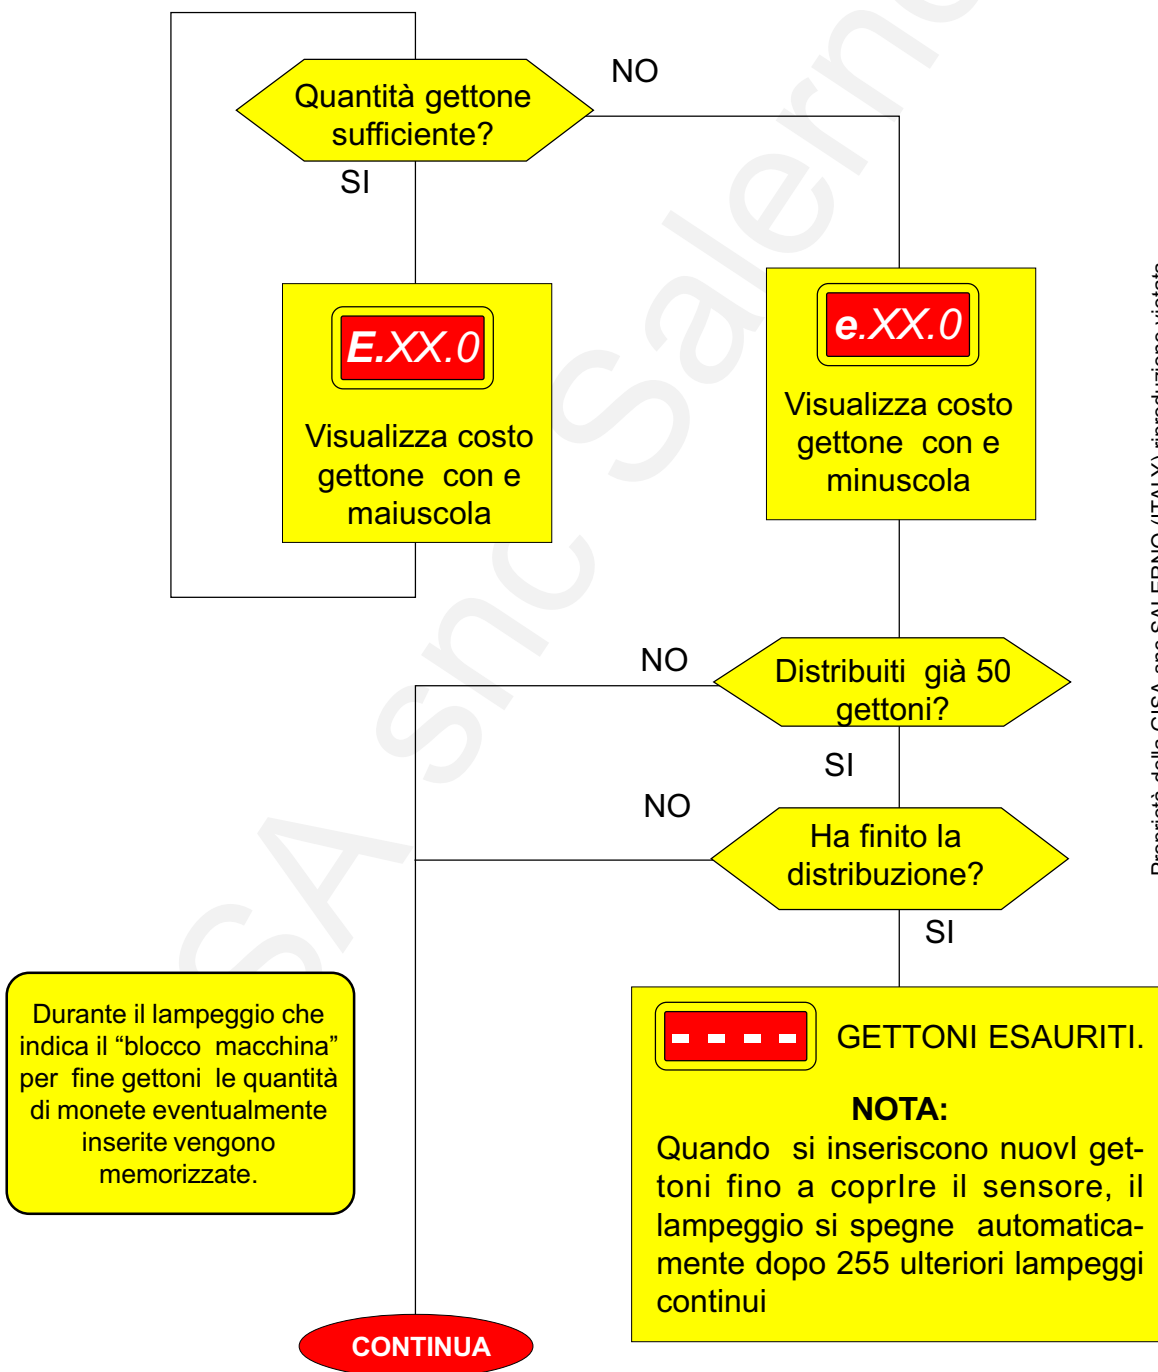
Quantità gettone sufficiente?

NO

SI

E.XX.0

Visualizza costo gettone con e maiuscola

e.XX.0

Visualizza costo gettone con e minuscola

NO

Distribuiti già 50 gettoni?

SI

NO

Ha finito la distribuzione?

SI

Durante il lampeggio che indica il “blocco macchina” per fine gettoni le quantità di monete eventualmente inserite vengono memorizzate.

- - - -

GETTONI ESAURITI.

NOTA:

Quando si inseriscono nuovI gettoni fino a coprIre il sensore, il lampeggio si spegne automaticamente dopo 255 ulteriori lampeggi continui

CONTINUA

Proprietà della CISA snc SALERNO (ITALY) riproduzione vietata